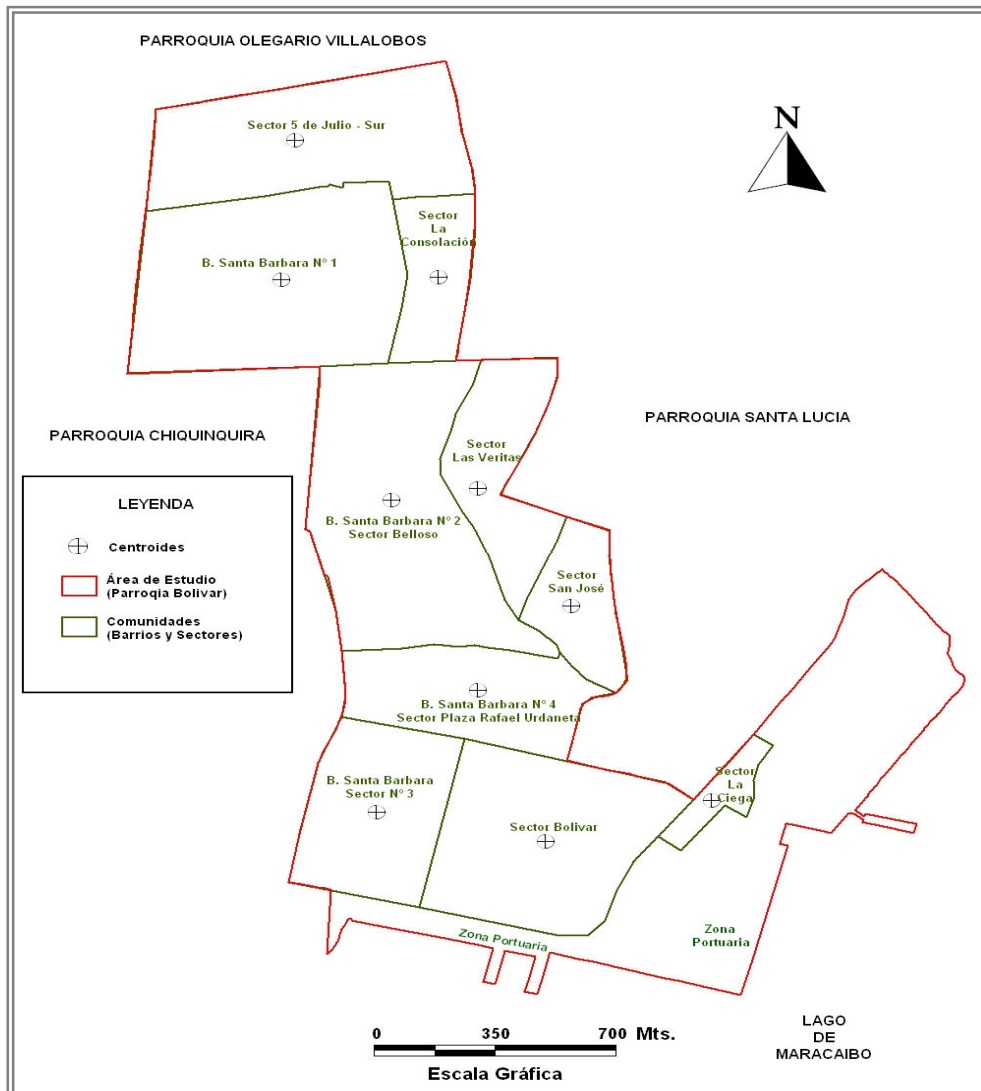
PARROQUIA OLEGARIO VILLALOBOS

N

Sector 5 de Julio - Sur

Sector La Consolación

B. Santa Barbara N° 1

PARROQUIA CHIQUINQUIRA

PARROQUIA SANTA LUCIA

Sector Las Veritas

LEYENDA

Centroides

Área de Estudio (Parroqia Bolivar)

Comunidades (Barrios y Sectores)

B. Santa Barbara N° 2 Sector Belloso

Sector San José

B. Santa Barbara N° 4 Sector Plaza Rafael Urdaneta

B. Santa Barbara Sector N° 3

Sector La Ciega

Sector Bolivar

Zona Portuaria

Zona Portuaria

LAGO DE MARACAIBO

0 350 700 Mts.

Escala Gráfica